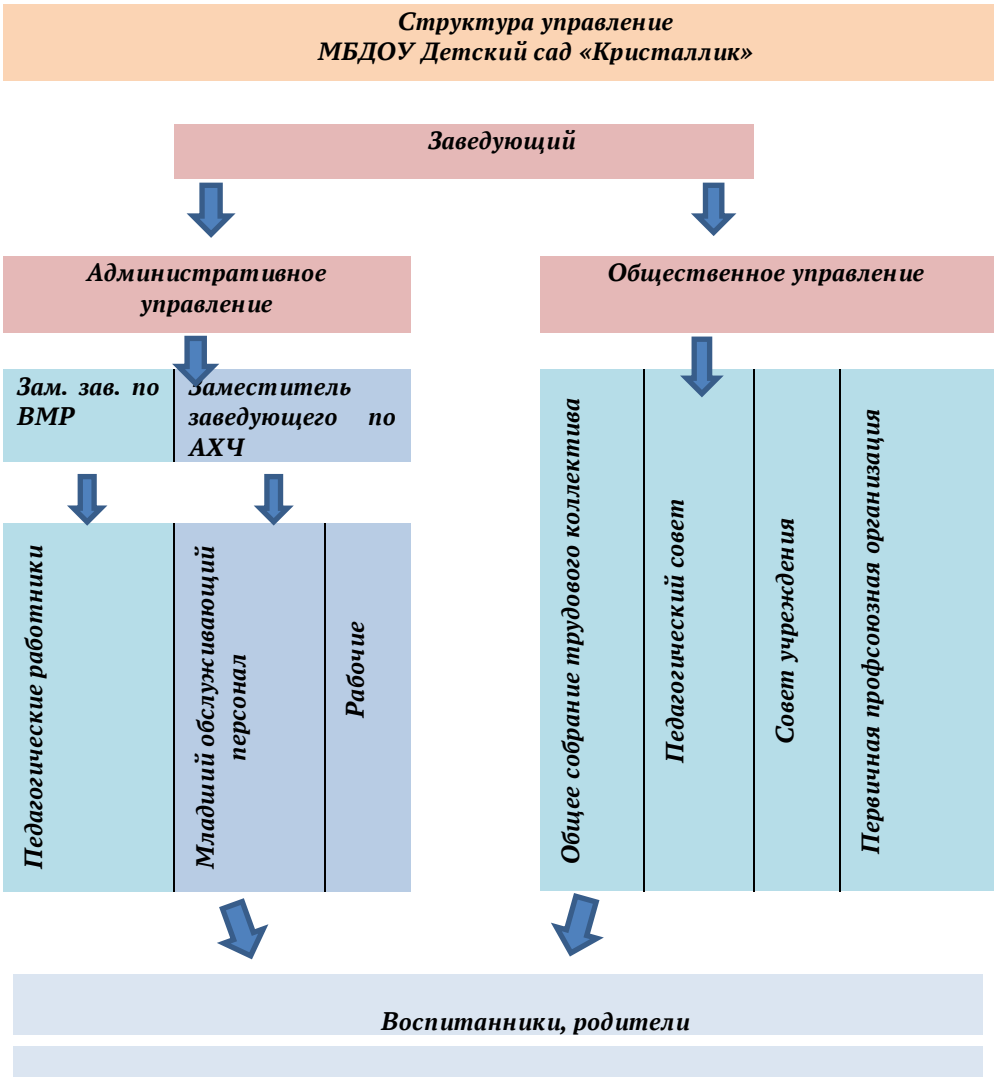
Структура управление
МБДОУ Детский сад «Кристаллик»

Заведующий

Административное управление

Общественное управление

Зам. зав. по ВМР

Заместитель заведующего по АХЧ

Педагогические работники

Младший обслуживающий персонал

Рабочие

Общее собрание трудового коллектива

Педагогический совет

Совет учреждения

Первичная профсоюзная организация

Воспитанники, родители